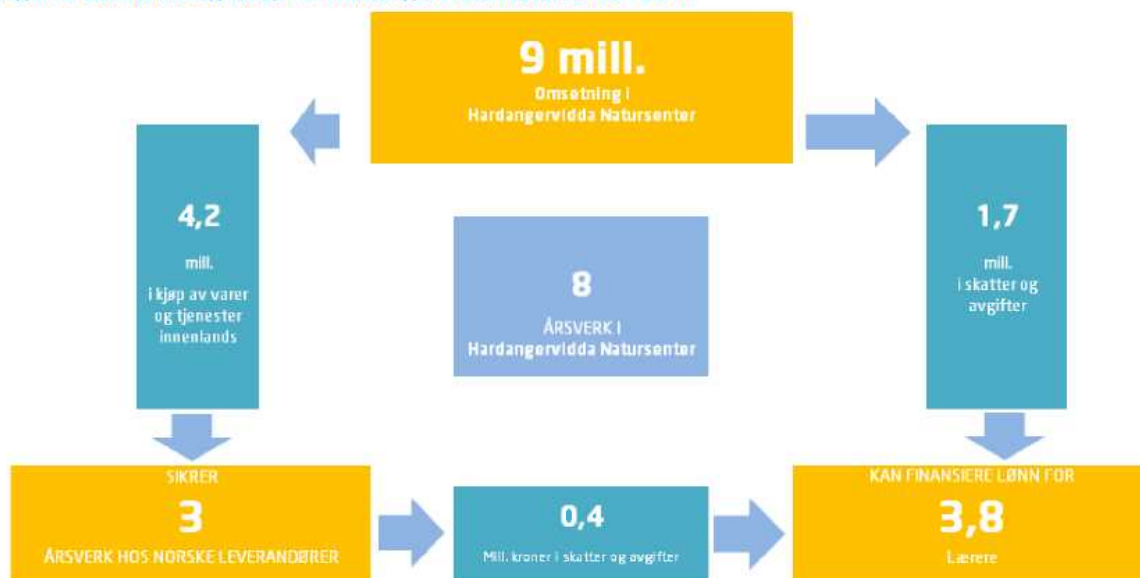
9 mill.
Omsetning i
Hardangervidda Natursenter

4,2
mill.
i kjøp av varer og tjenester innenlands

8
ÅRSVERK I
Hardangervidda Natursenter

1,7
mill.
i skatter og avgifter

SIKRER
3
ÅRSVERK HOS NORSKE LEVERANDØRER

0,4
Mill. kroner i skatter og avgifter

KAN FINANSIERE LØNN FOR
3,8
Lærere